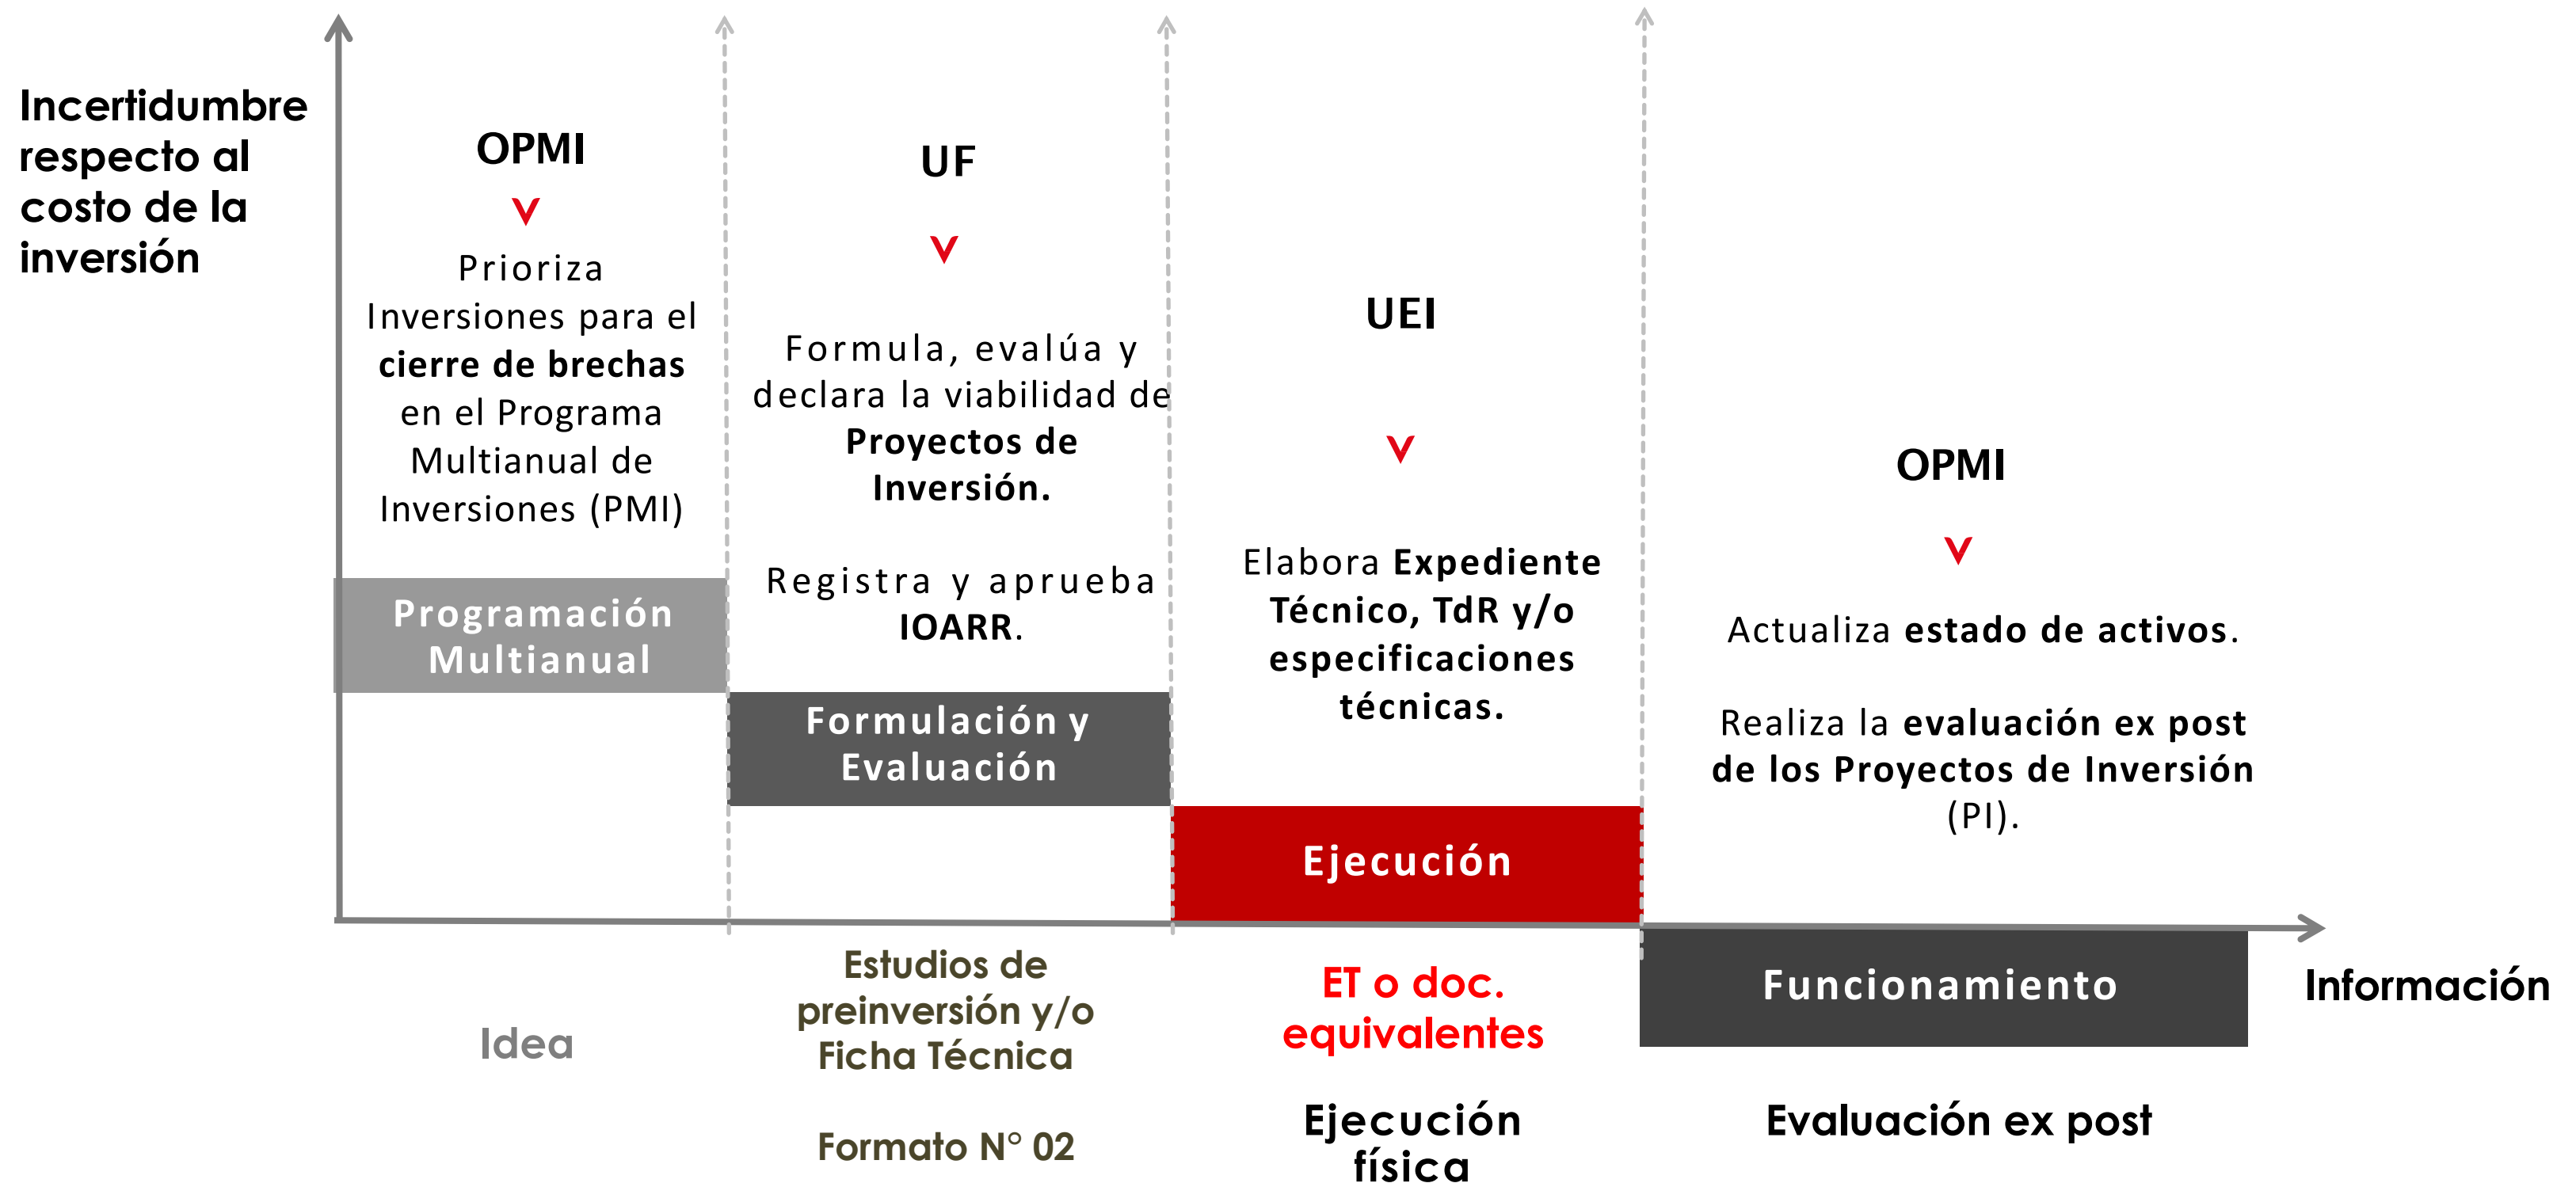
Incertidumbre respecto al costo de la inversión

OPMI

Prioriza Inversiones para el **cierre de brechas** en el Programa Multianual de Inversiones (PMI)

Programación Multianual

UF

Formula, evalúa y declara la viabilidad de **Proyectos de Inversión.**

Registra y aprueba **IOARR**.

Formulación y Evaluación

UEI

Elabora **Expediente Técnico, TdR y/o especificaciones técnicas.**

Ejecución

OPMI

Actualiza **estado de activos**.

Realiza la **evaluación ex post de los Proyectos de Inversión** (PI).

Funcionamiento

Información

Idea

Estudios de preinversión y/o Ficha Técnica

Formato N° 02

ET o doc. equivalentes

Ejecución física

Evaluación ex post